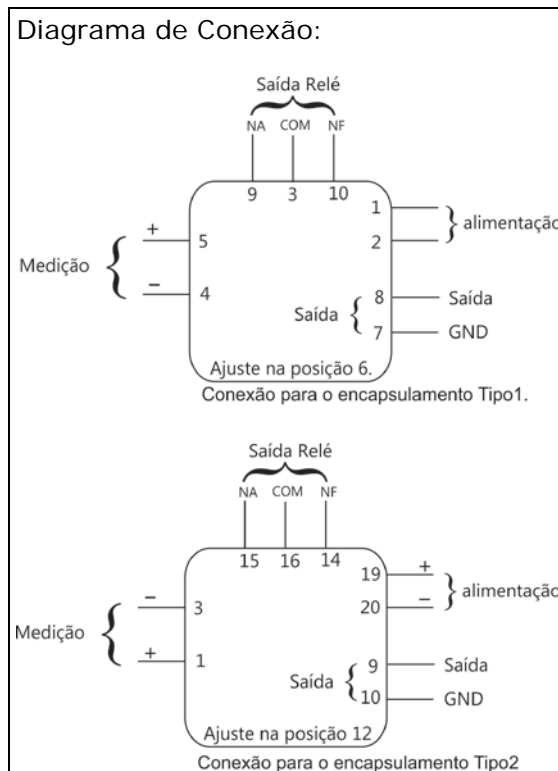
Diagrama de Conexão:

Saída Relé
NA COM NF
9 3 10
1
2
alimentação
Medição
+
5
−
4
Saída
8
7
Saída
GND
Ajuste na posição 6.
Conexão para o encapsulamento Tipo1.

Saída Relé
NA COM NF
15 16 14
19 +
20 −
alimentação
Medição
−
3
+
1
Saída
9
10
Saída
GND
Ajuste na posição 12
Conexão para o encapsulamento Tipo2